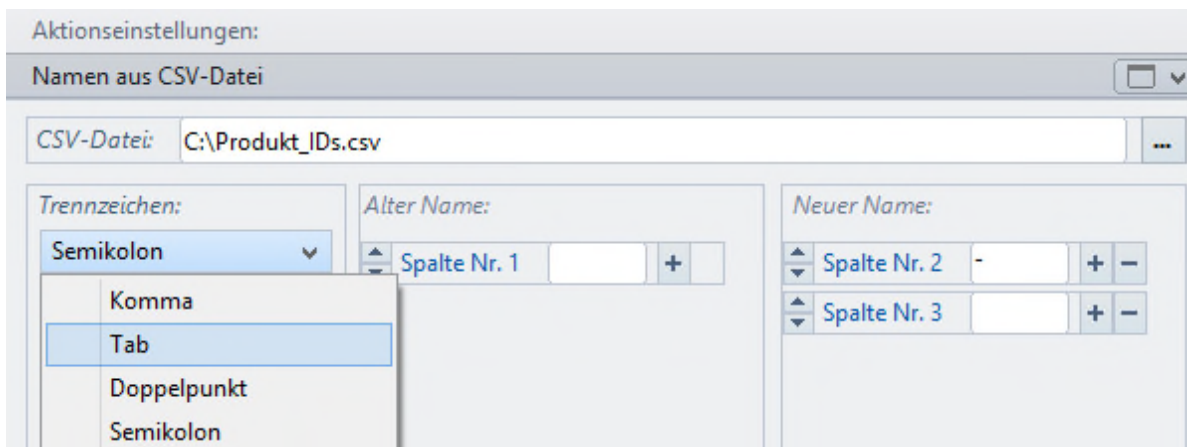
Aktionseinstellungen:

Namen aus CSV-Datei

CSV-Datei: C:\Produkt_IDs.csv ...

Trennzeichen:

Semikolon

Komma
Tab
Doppelpunkt
Semikolon

Alter Name:

Spalte Nr. 1 +

Neuer Name:

Spalte Nr. 2 - + −
Spalte Nr. 3 + −